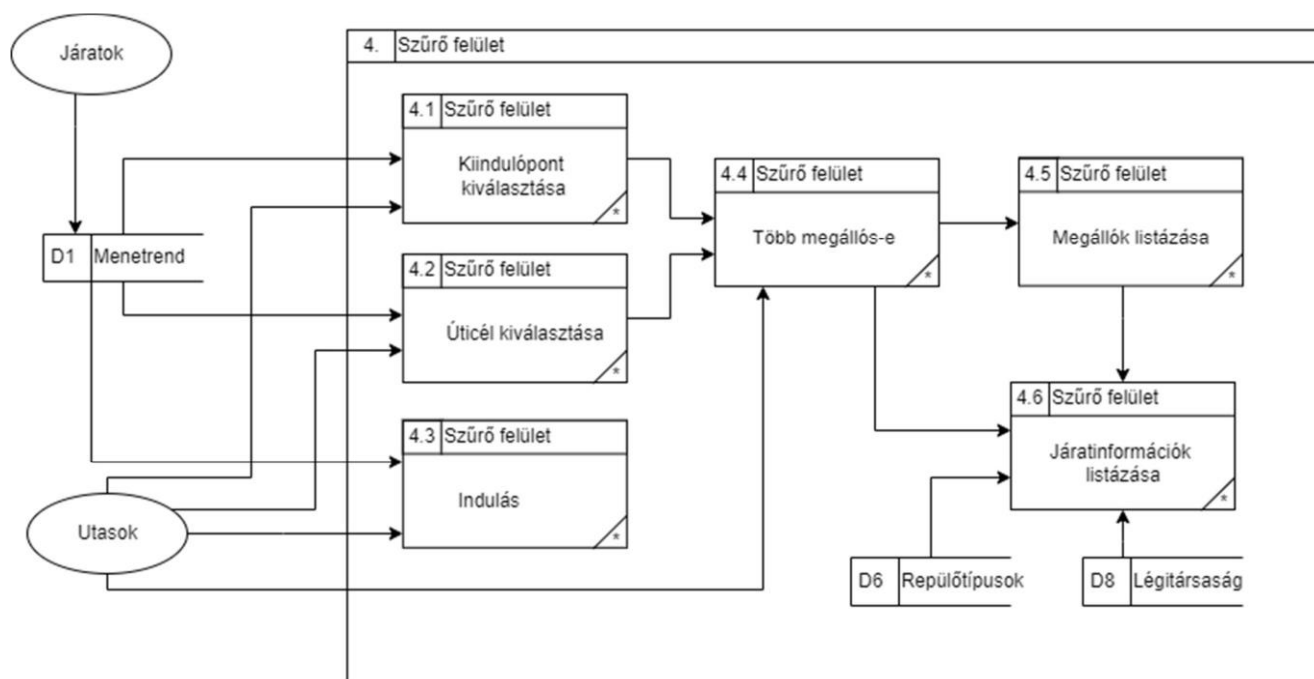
Járatok

4. Szűrő felület

4.1 Szűrő felület
Kiindulópont kiválasztása
*

D1 Menetrend

4.2 Szűrő felület
Úticél kiválasztása
*

4.3 Szűrő felület
Indulás
*

Utasok

4.4 Szűrő felület
Több megállós-e
*

4.5 Szűrő felület
Megállók listázása
*

4.6 Szűrő felület
Járatinformációk listázása
*

D6 Repülőtípusok

D8 Légitársaság